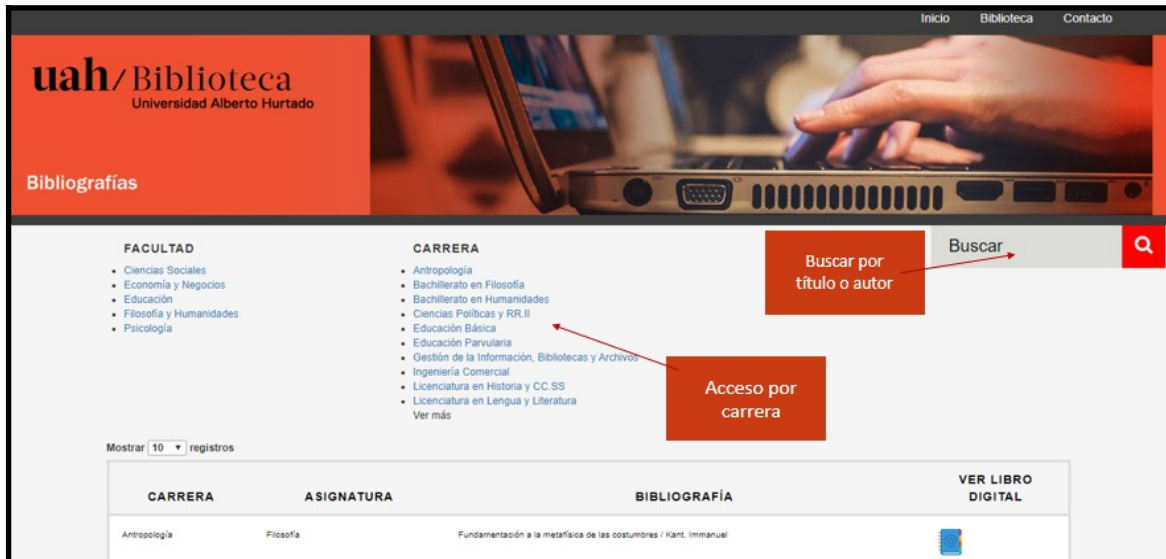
Inicio Biblioteca Contacto

uah/Biblioteca
Universidad Alberto Hurtado

Bibliografías

FACULTAD
- Ciencias Sociales
- Economía y Negocios
- Educación
- Filosofía y Humanidades
- Psicología

CARRERA
- Antropología
- Bachillerato en Filosofía
- Bachillerato en Humanidades
- Ciencias Políticas y RR.II
- Educación Básica
- Educación Parvularia
- Gestión de la Información, Bibliotecas y Archivos
- Ingeniería Comercial
- Licenciatura en Historia y CC.SS
- Licenciatura en Lengua y Literatura
Ver más

Buscar

Buscar por título o autor

Acceso por carrera

Mostrar 10 registros

| CARRERA | ASIGNATURA | BIBLIOGRAFÍA | VER LIBRO DIGITAL |
|---|---|---|---|
| Antropología | Filosofía | Fundamentación a la metafísica de las costumbres / Kant, Immanuel | |